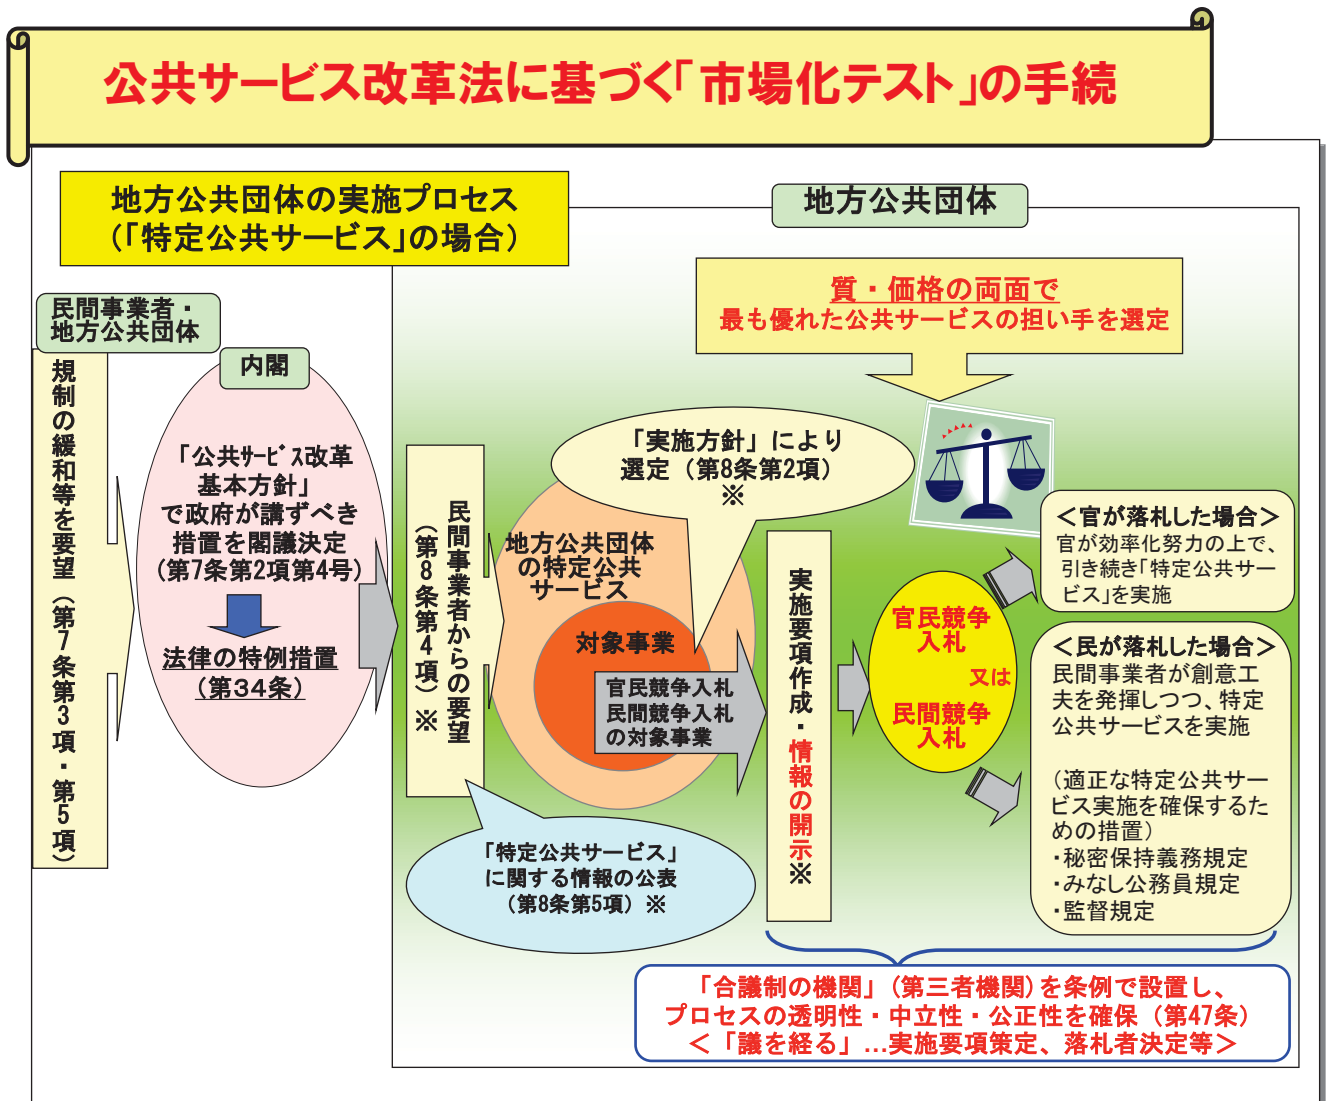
公共サービス改革法に基づく「市場化テスト」の手続

地方公共団体の実施プロセス
（「特定公共サービス」の場合）

地方公共団体

質・価格の両面で
最も優れた公共サービスの担い手を選定

民間事業者・
地方公共団体

規制の緩和等を要望（第7条第3項・第5項）

内閣

「公共サービス改革基本方針」で政府が講ずべき措置を閣議決定（第7条第2項第4号）

法律の特例措置
（第34条）

民間事業者からの要望（第8条第4項）※

「実施方針」により
選定（第8条第2項）
※

地方公共団体の特定公共サービス

対象事業

官民競争入札
民間競争入札
の対象事業

「特定公共サービス」に関する情報の公表（第8条第5項）※

実施要項作成・情報の開示※

官民競争入札

又は

民間競争入札

＜官が落札した場合＞
官が効率化努力の上で、引き続き「特定公共サービス」を実施

＜民が落札した場合＞
民間事業者が創意工夫を発揮しつつ、特定公共サービスを実施

（適正な特定公共サービス実施を確保するための措置）
・秘密保持義務規定
・みなし公務員規定
・監督規定

「合議制の機関」（第三者機関）を条例で設置し、
プロセスの透明性・中立性・公正性を確保（第47条）
＜「議を経る」…実施要項策定、落札者決定等＞